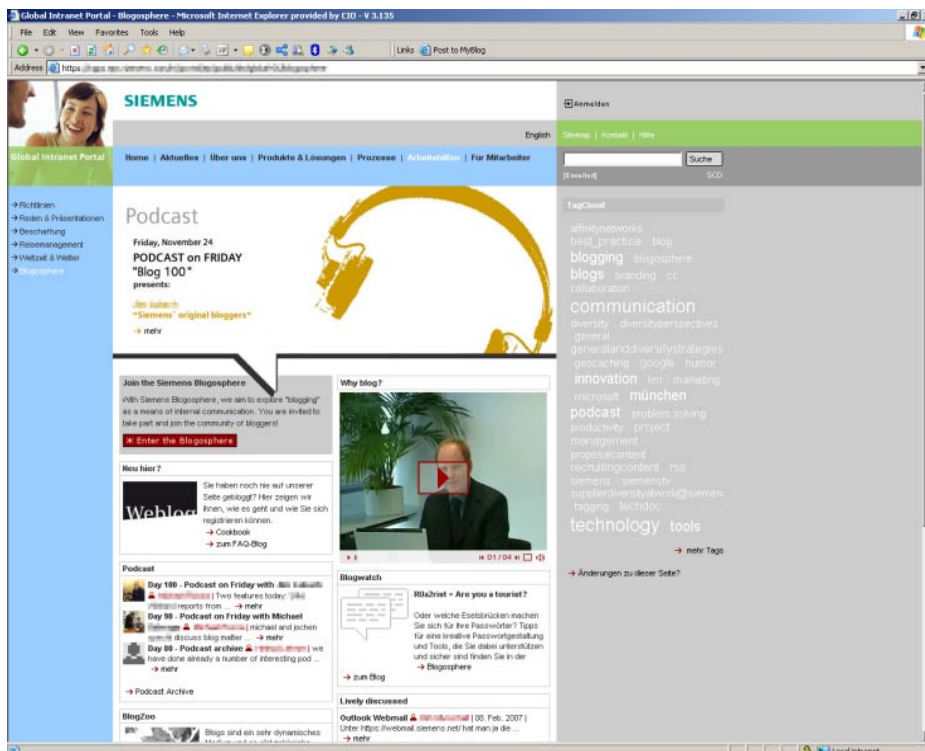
Global Intranet Portal - Blogosphere - Microsoft Internet Explorer provided by CIO - V 3.135

File Edit View Favorites Tools Help

Links Post to MyBlog

Address https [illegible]

SIEMENS

Anmelden

English

Sitemap | Kontakt | Hilfe

Global Intranet Portal

Home | Aktuelles | Über uns | Produkte & Lösungen | Prozesse | Arbeitshilfen | Für Mitarbeiter

Suche

[Erweitert] SCD

→ Richtlinien
→ Reden & Präsentationen
→ Beschaffung
→ Reisemanagement
→ Weltzeit & Wetter
→ Blogosphere

Podcast

Friday, November 24

PODCAST on FRIDAY "Blog 100"

presents:

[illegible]

"Siemens' original bloggers"

→ mehr

TagCloud

affinitynetworks best_practice blog blogging blogosphere blogs branding cc collaboration communication diversity diversityperspectives general generalanddiversitystrategies geocaching google humor innovation km marketing microsoft münchen podcast problem solving productivity project management proposalcontent recruitingcontent rss siemens siemenstv supplierdiversitynetwork@siemen tagging techdoc technology tools

→ mehr Tags

→ Änderungen zu dieser Seite?

Join the Siemens Blogosphere

With Siemens Blogosphere, we aim to explore "blogging" as a means of internal communication. You are invited to take part and join the community of bloggers!

» Enter the Blogosphere

Why blog?

01 / 04

Neu hier?

Weblog

Sie haben noch nie auf unserer Seite gebloggt? Hier zeigen wir Ihnen, wie es geht und wie Sie sich registrieren können.

→ Cookbook

→ zum FAQ-Blog

Podcast

Day 100 - Podcast on Friday with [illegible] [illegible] | Two features today: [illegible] reports from ... → mehr

Day 98 - Podcast on Friday with Michael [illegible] | michael and jochen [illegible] discuss blog matter ... → mehr

Day 80 - Podcast archive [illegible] | we have done already a number of interesting pod ... → mehr

→ Podcast Archive

Blogwatch

RIIa2rist = Are you a tourist?

Oder welche Eselsbrücken machen Sie sich für Ihre Passwörter? Tipps für eine kreative Passwortgestaltung und Tools, die Sie dabei unterstützen und sicher sind finden Sie in der

→ Blogosphere

→ zum Blog

Lively discussed

Outlook Webmail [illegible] | 08. Feb. 2007 | Unter https://webmail.siemens.net/ hat man ja die ...

→ mehr

BlogZoo

Blogs sind ein sehr dynamisches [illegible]

Local intranet